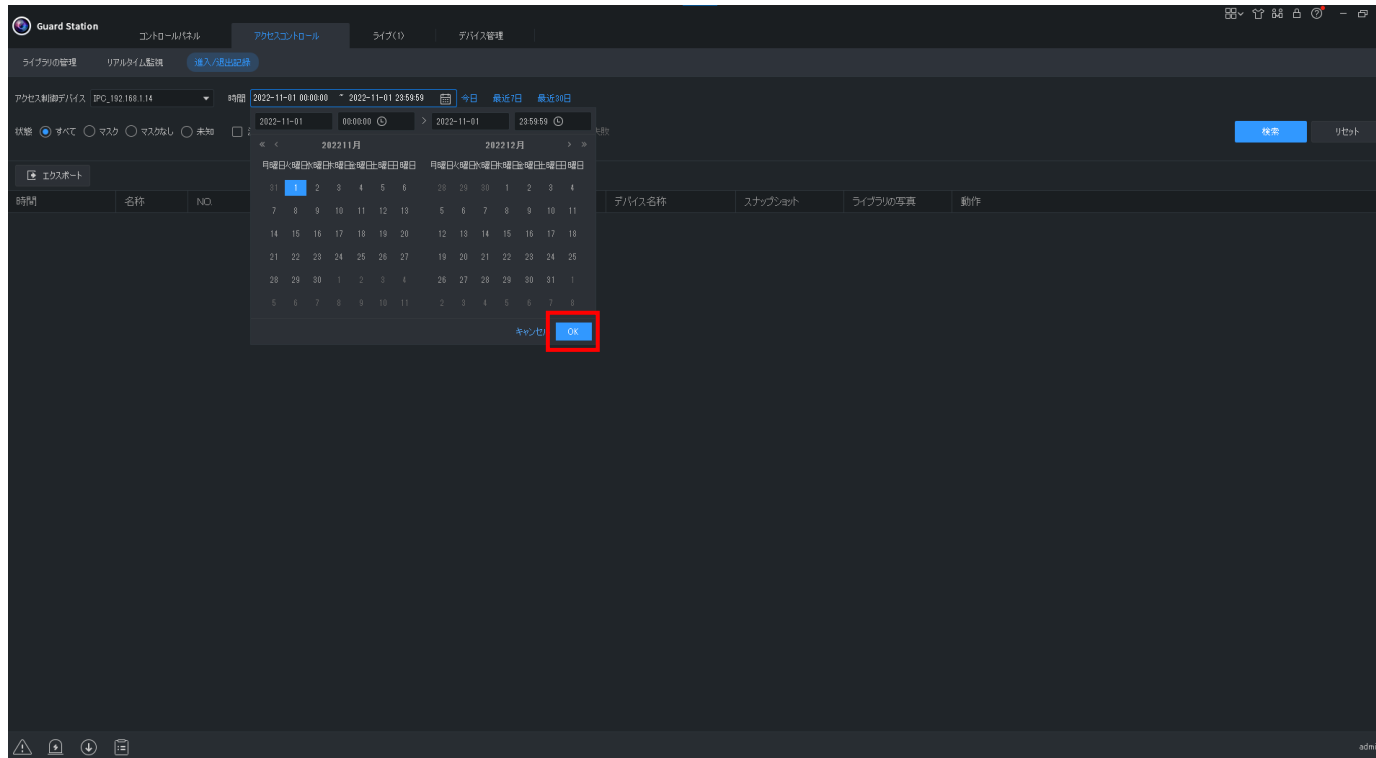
Guard Station

コントロールパネル　アクセスコントロール　ライブ(1)　デバイス管理

ライブラリの管理　リアルタイム監視　進入/退出記録

アクセス制御デバイス IPC_192.168.1.14　時間 2022-11-01 00:00:00 ~ 2022-11-01 23:59:59　今日　最近7日　最近30日

状態 すべて　マスク　マスクなし　未知

2022-11-01　00:00:00　>　2022-11-01　23:59:59

« ‹　2022 11月　2022 12月　› »

月曜日 火曜日 水曜日 木曜日 金曜日 土曜日 日曜日　月曜日 火曜日 水曜日 木曜日 金曜日 土曜日 日曜日

| 31 | 1 | 2 | 3 | 4 | 5 | 6 | 28 | 29 | 30 | 1 | 2 | 3 | 4 |
|---|---|---|---|---|---|---|---|---|---|---|---|---|---|
| 7 | 8 | 9 | 10 | 11 | 12 | 13 | 5 | 6 | 7 | 8 | 9 | 10 | 11 |
| 14 | 15 | 16 | 17 | 18 | 19 | 20 | 12 | 13 | 14 | 15 | 16 | 17 | 18 |
| 21 | 22 | 23 | 24 | 25 | 26 | 27 | 19 | 20 | 21 | 22 | 23 | 24 | 25 |
| 28 | 29 | 30 | 1 | 2 | 3 | 4 | 26 | 27 | 28 | 29 | 30 | 31 | 1 |
| 5 | 6 | 7 | 8 | 9 | 10 | 11 | 2 | 3 | 4 | 5 | 6 | 7 | 8 |

キャンセル　OK

検索　リセット

エクスポート

時間　名称　NO.　デバイス名称　スナップショット　ライブラリの写真　動作

admi